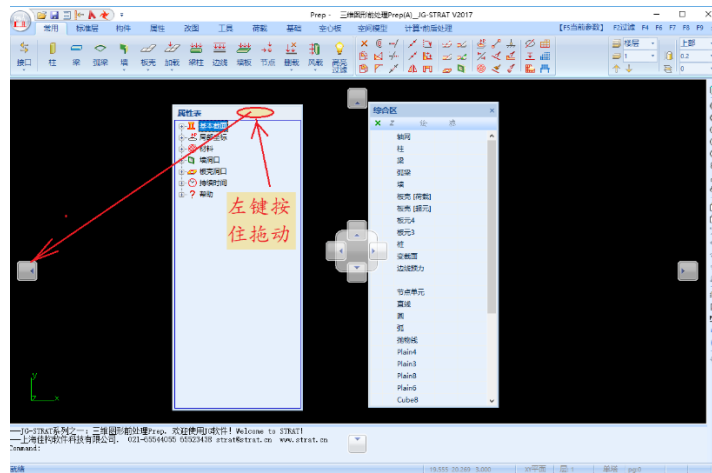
Prep - 三维图形前处理Prep(A)_JG-STRAT V2017

[F5当前参数] F3过滤 F4 F6 F7 F8 F9 F10

常用 标准层 构件 属性 改图 工具 荷载 基础 空心板 空间模型 计算+前后处理

接口 柱 梁 弧梁 墙 板壳 加载 梁柱 边线 墙板 节点 重载 风载 清空 设置

标准层 上部

属性表
基本参数
层高坐标
材料
墙洞口
板壳洞口
持续时间
帮助

左键按住拖动

综合区
轴网
柱
梁
弧梁
墙
板壳 (荷载)
板壳 (楼元)
板元4
板元3
柱
变截面
边线映力
节点单元
直线
圆
弧
抛物线
Plain4
Plain3
Plain8
Plain6
Cube8

—JG-STRAT系列之一：三维图形处理Prep。欢迎使用JG软件！ Welcome to STRAT!
—上海佳构软件科技有限公司。 021-65544055 65523438 strat@strat.cn www.strat.cn
Command:

就绪